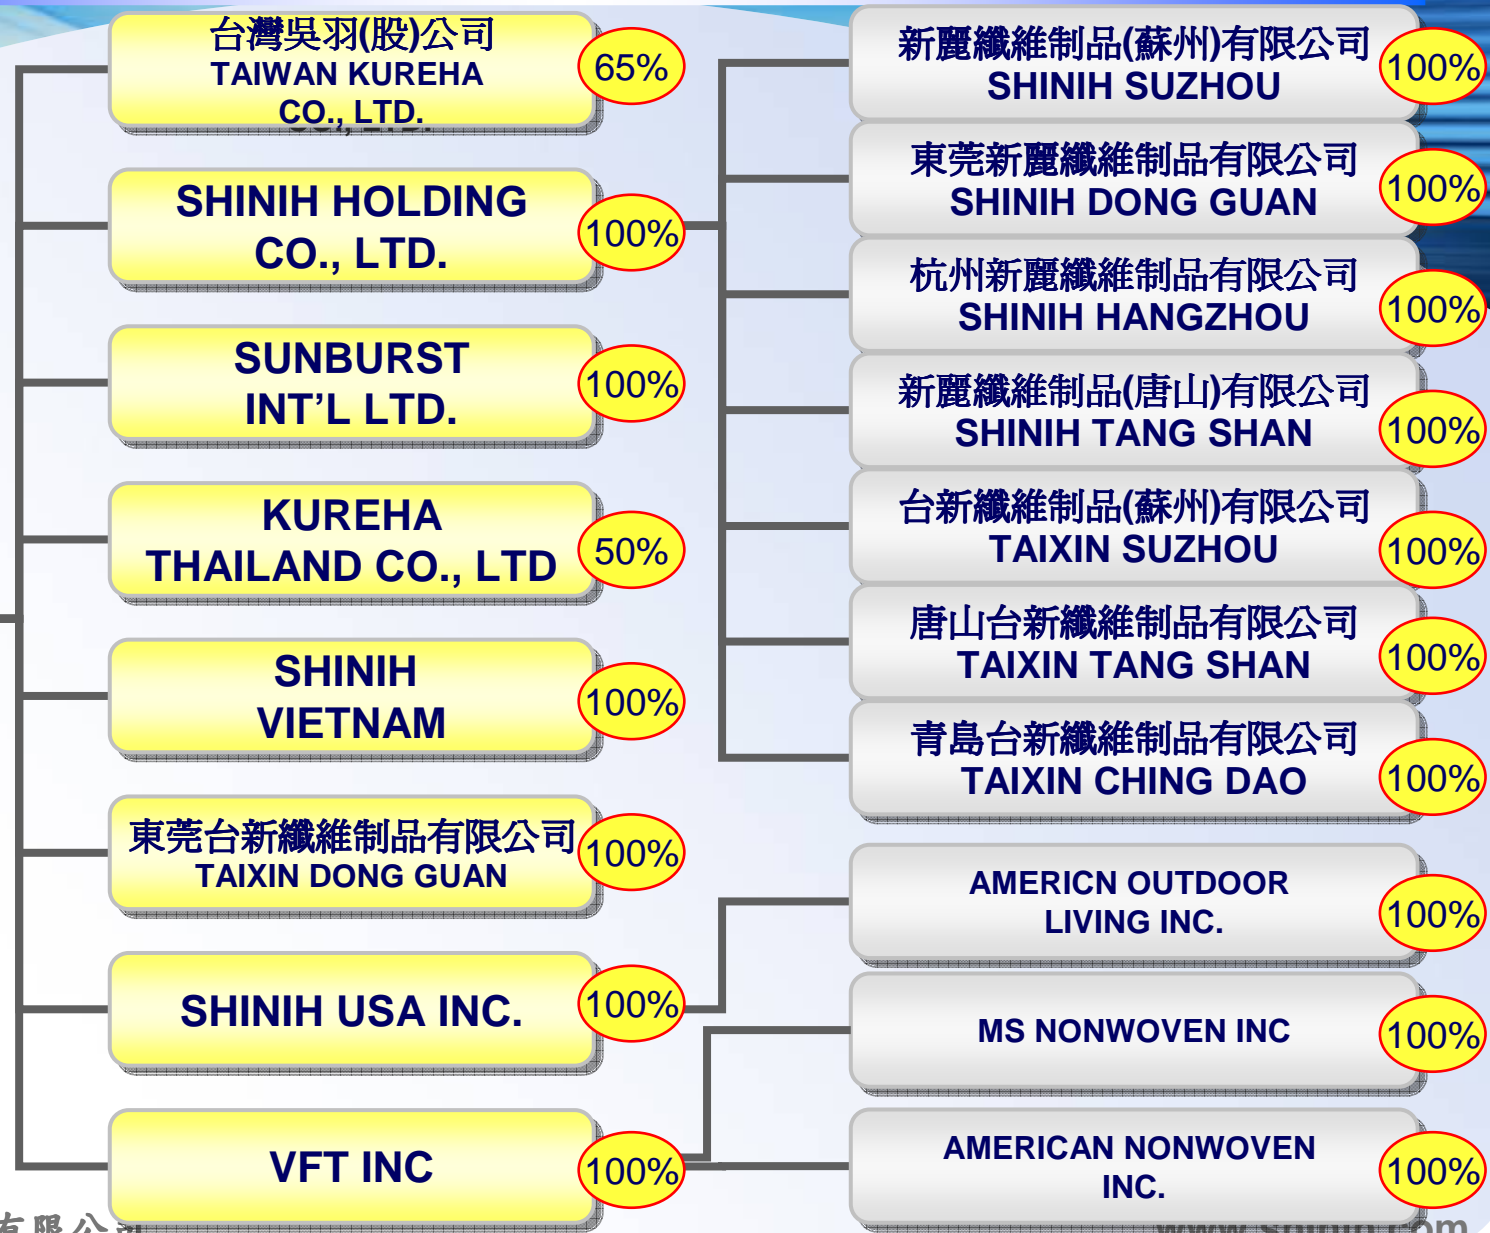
台灣吳羽(股)公司
TAIWAN KUREHA CO., LTD.
65%

SHINIH HOLDING CO., LTD.
100%

SUNBURST INT'L LTD.
100%

KUREHA THAILAND CO., LTD
50%

SHINIH VIETNAM
100%

東莞台新纖維制品有限公司
TAIXIN DONG GUAN
100%

SHINIH USA INC.
100%

VFT INC
100%

新麗纖維制品(蘇州)有限公司
SHINIH SUZHOU
100%

東莞新麗纖維制品有限公司
SHINIH DONG GUAN
100%

杭州新麗纖維制品有限公司
SHINIH HANGZHOU
100%

新麗纖維制品(唐山)有限公司
SHINIH TANG SHAN
100%

台新纖維制品(蘇州)有限公司
TAIXIN SUZHOU
100%

唐山台新纖維制品有限公司
TAIXIN TANG SHAN
100%

青島台新纖維制品有限公司
TAIXIN CHING DAO
100%

AMERICN OUTDOOR LIVING INC.
100%

MS NONWOVEN INC
100%

AMERICAN NONWOVEN INC.
100%

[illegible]